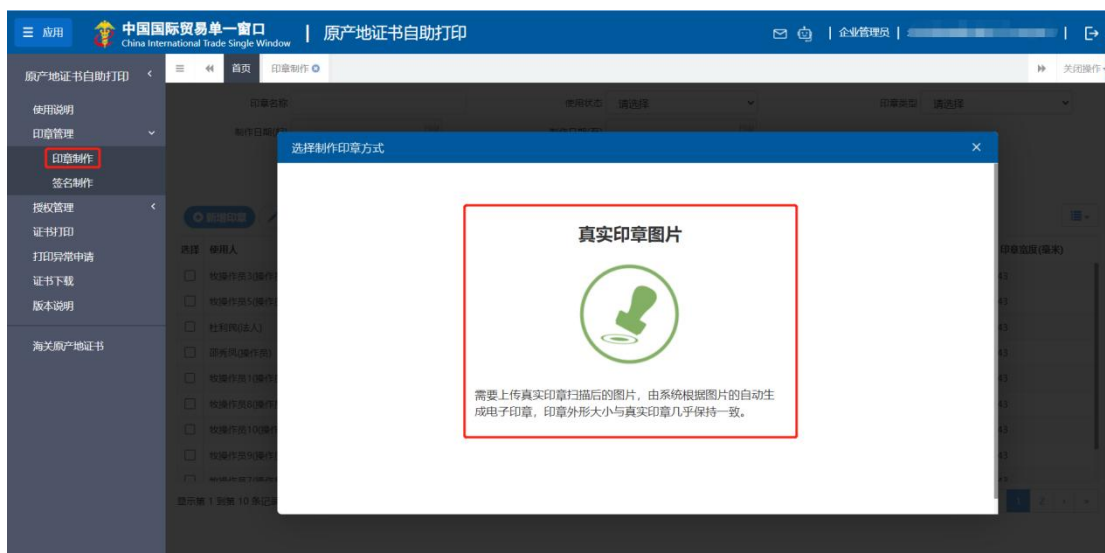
☰ 应用 中国国际贸易单一窗口 China International Trade Single Window | 原产地证书自助打印

| 企业管理员 | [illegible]

原产地证书自助打印 ‹

≡ ◂◂ 首页 印章制作 ✪ ▸▸ 关闭操作

使用说明
印章管理
印章制作
签名制作
授权管理
证书打印
打印异常申请
证书下载
版本说明

海关原产地证书

印章名称 使用状态 请选择 印章类型 请选择

制作日期(起) 制作日期(止)

新增印章

选择 使用人 印章宽度(毫米)

牧操作员3(操作员)
牧操作员5(操作员)
杜莉莉(法人)
田秀男(操作员)
牧操作员10(操作员)
牧操作员8(操作员)
牧操作员10(操作员)
牧操作员9(操作员)

显示第 1 到第 10 条记录

选择制作印章方式 ×

真实印章图片

需要上传真实印章扫描后的图片，由系统根据图片的自动生成电子印章，印章外形大小与真实印章几乎保持一致。